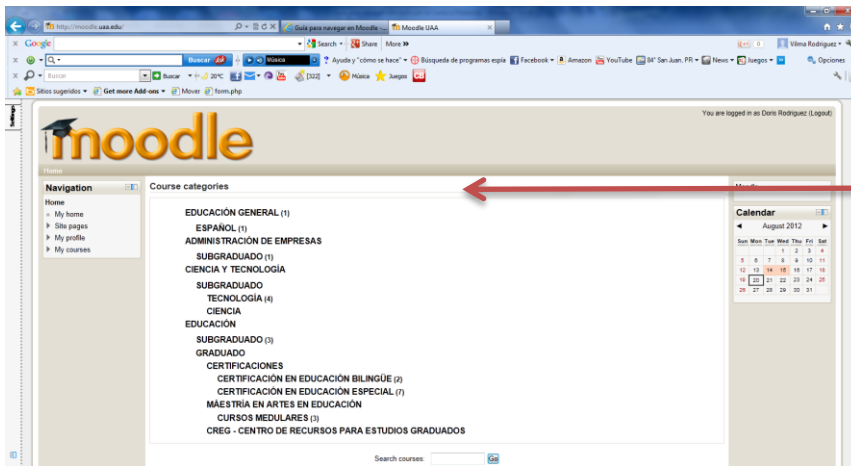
http://moodle.uaa.edu/
Guía para navegar en Moodle ...
Moodle UAA
Google
Search
Share
More »
Vilma Rodriguez
Buscar
Música
Ayuda y "cómo se hace"
Búsqueda de programas espía
Facebook
Amazon
YouTube
84° San Juan, PR
News
Juegos
Opciones
Buscar
Buscar
20°C
[322]
Música
Juegos
Sitios sugeridos
Get more Add-ons
Mover
form.php
You are logged in as Doris Rodriguez (Logout)
moodle
Home
Navigation
Home
My home
Site pages
My profile
My courses
Course categories
EDUCACIÓN GENERAL (1)
ESPAÑOL (1)
ADMINISTRACIÓN DE EMPRESAS
SUBGRADUADO (1)
CIENCIA Y TECNOLOGÍA
SUBGRADUADO
TECNOLOGÍA (4)
CIENCIA
EDUCACIÓN
SUBGRADUADO (3)
GRADUADO
CERTIFICACIONES
CERTIFICACIÓN EN EDUCACIÓN BILINGÜE (2)
CERTIFICACIÓN EN EDUCACIÓN ESPECIAL (7)
MAESTRÍA EN ARTES EN EDUCACIÓN
CURSOS MEDULARES (3)
CREG - CENTRO DE RECURSOS PARA ESTUDIOS GRADUADOS
Search courses:
Go
Calendar
August 2012
| Sun | Mon | Tue | Wed | Thu | Fri | Sat |
|---|---|---|---|---|---|---|
| | | | 1 | 2 | 3 | 4 |
| 5 | 6 | 7 | 8 | 9 | 10 | 11 |
| 12 | 13 | 14 | 15 | 16 | 17 | 18 |
| 19 | 20 | 21 | 22 | 23 | 24 | 25 |
| 26 | 27 | 28 | 29 | 30 | 31 | |